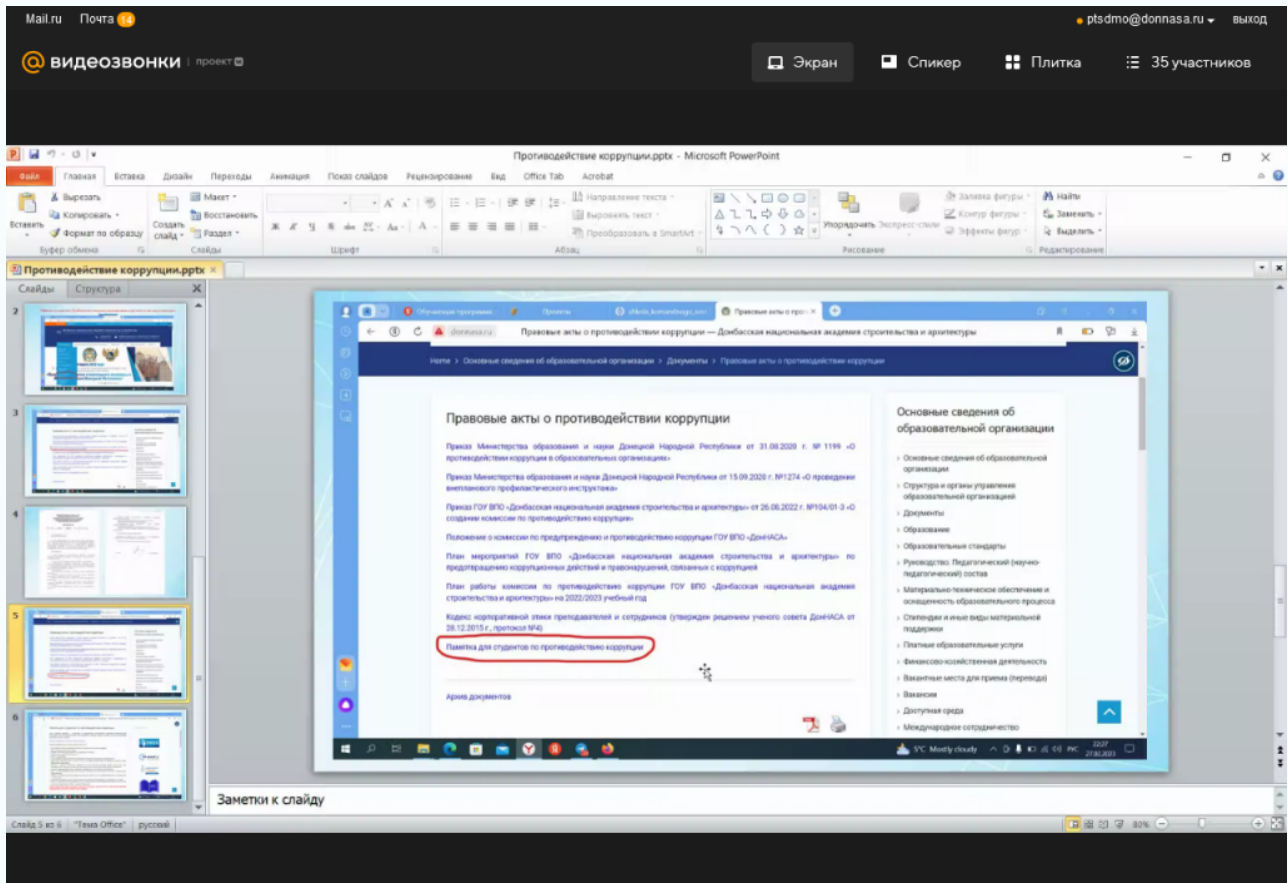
Mail.ru Почта 14

ptsdmo@donnasa.ru выход

@ видеозвонки проект

Экран Спикер Плитка 35 участников

Противодействие коррупции.pptx - Microsoft PowerPoint

Файл Главная Вставка Дизайн Переходы Анимация Показ слайдов Рецензирование Вид Office Tab Acrobat

Вставить Вырезать Копировать Формат по образцу Буфер обмена Создать слайд Макет Восстановить Раздел Слайды Шрифт Абзац Направление текста Выровнять текст Преобразовать в SmartArt Упорядочить Экспресс-стили Заливка фигуры Контур фигуры Эффекты фигур Рисование Найти Заменить Выделить Редактирование

Противодействие коррупции.pptx

Слайды Структура

2 3 4 5 6

Обучающие программы Проекты Правовые акты о про

donnasa.ru Правовые акты о противодействии коррупции — Донбасская национальная академия строительства и архитектуры

Home > Основные сведения об образовательной организации > Документы > Правовые акты о противодействии коррупции

Правовые акты о противодействии коррупции

Приказ Министерства образования и науки Донецкой Народной Республики от 31.08.2020 г. № 1199 «О противодействии коррупции в образовательных организациях»

Приказ Министерства образования и науки Донецкой Народной Республики от 15.09.2020 г. №1274 «О проведении внепланового профилактического инструктажа»

Приказ ГОУ ВПО «Донбасская национальная академия строительства и архитектуры» от 26.08.2022 г. №104/01-3 «О создании комиссии по противодействию коррупции»

Положение о комиссии по предупреждению и противодействию коррупции ГОУ ВПО «ДонНАСА»

План мероприятий ГОУ ВПО «Донбасская национальная академия строительства и архитектуры» по предотвращению коррупционных действий и правонарушений, связанных с коррупцией

План работы комиссии по противодействию коррупции ГОУ ВПО «Донбасская национальная академия строительства и архитектуры» на 2022/2023 учебный год

Кодекс корпоративной этики преподавателей и сотрудников (утвержден решением ученого совета ДонНАСА от 28.12.2015 г., протокол №4)

Памятка для студентов по противодействию коррупции

Архив документов

Основные сведения об образовательной организации

Основные сведения об образовательной организации
Структура и органы управления образовательной организацией
Документы
Образование
Образовательные стандарты
Руководство. Педагогический (научно-педагогический) состав
Материально-техническое обеспечение и оснащенность образовательного процесса
Стипендии и иные виды материальной поддержки
Платные образовательные услуги
Финансово-хозяйственная деятельность
Вакантные места для приема (перевода)
Вакансии
Доступная среда
Международное сотрудничество

5°C Mostly cloudy

Заметки к слайду

Слайд 5 из 6 "Тема Office" русский 80%